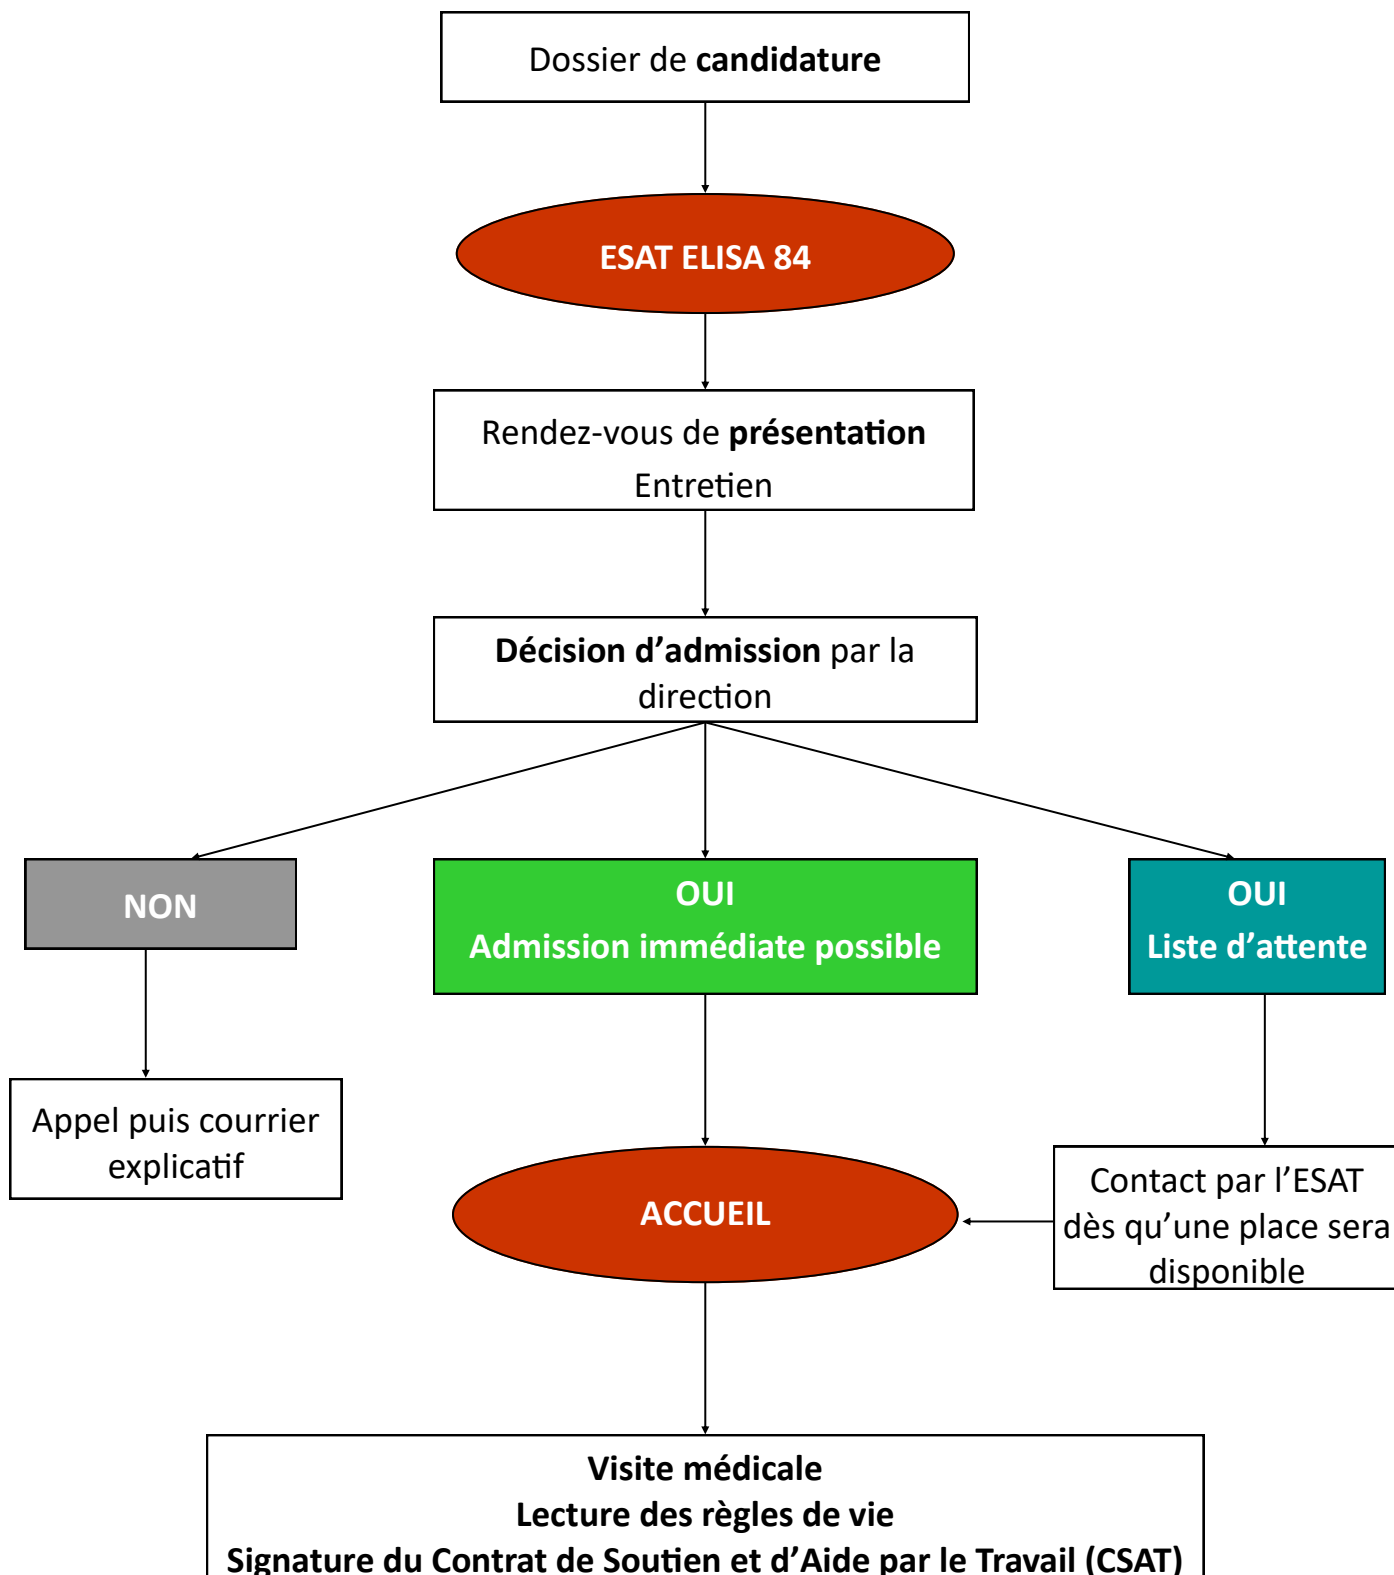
Dossier de candidature

ESAT ELISA 84

Rendez-vous de présentation
Entretien

Décision d’admission par la direction

NON

OUI
Admission immédiate possible

OUI
Liste d’attente

Appel puis courrier explicatif

ACCUEIL

Contact par l’ESAT dès qu’une place sera disponible

Visite médicale
Lecture des règles de vie
Signature du Contrat de Soutien et d’Aide par le Travail (CSAT)